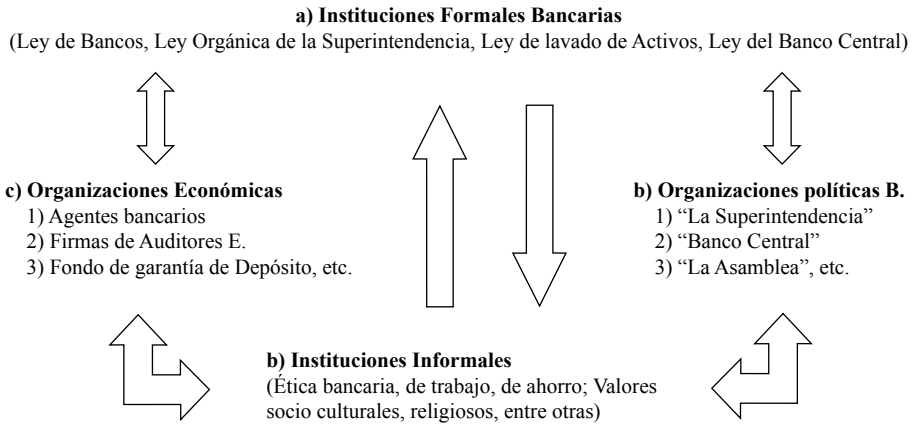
**a) Instituciones Formales Bancarias**
(Ley de Bancos, Ley Orgánica de la Superintendencia, Ley de lavado de Activos, Ley del Banco Central)

**c) Organizaciones Económicas**
1) Agentes bancarios
2) Firmas de Auditores E.
3) Fondo de garantía de Depósito, etc.

**b) Organizaciones políticas B.**
1) “La Superintendencia”
2) “Banco Central”
3) “La Asamblea”, etc.

**b) Instituciones Informales**
(Ética bancaria, de trabajo, de ahorro; Valores socio culturales, religiosos, entre otras)